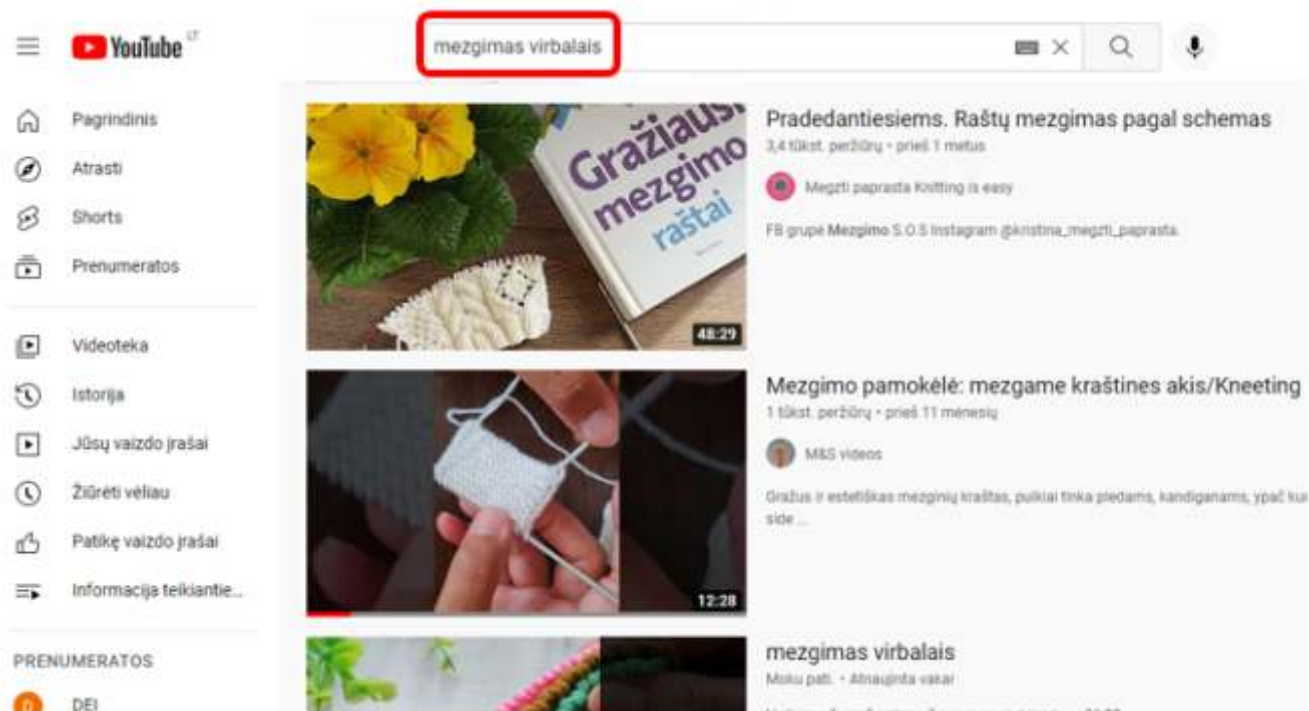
YouTube LT

mezgimas virbalais

Pagrindinis
Atrasti
Shorts
Prenumeratos

Videoteka
Istorija
Jūsų vaizdo įrašai
Žiūrėti vėliau
Patikę vaizdo įrašai
Informacija teikiantie...

PRENUMERATOS
DEI

Gražiausi mezgimo raštai
48:29

Pradedantiesiems. Raštų mezgimas pagal schemas
3,4 tūkst. peržiūrų • prieš 1 metus
Megzti paprasta Knitting is easy
FB grupė Mezgimo S.O.S Instagram @kristina_megzti_paprasta

12:28

Mezgimo pamokėlė: mezgame kraštines akis/Kneeting
1 tūkst. peržiūrų • prieš 11 mėnesių
M&S videos
Gražus ir estetiškas mezginių kraštas, puikiai tinka pledams, kardiganams, ypač ku side ...

mezgimas virbalais
Moku pati. • Atnaujinta vakar
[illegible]